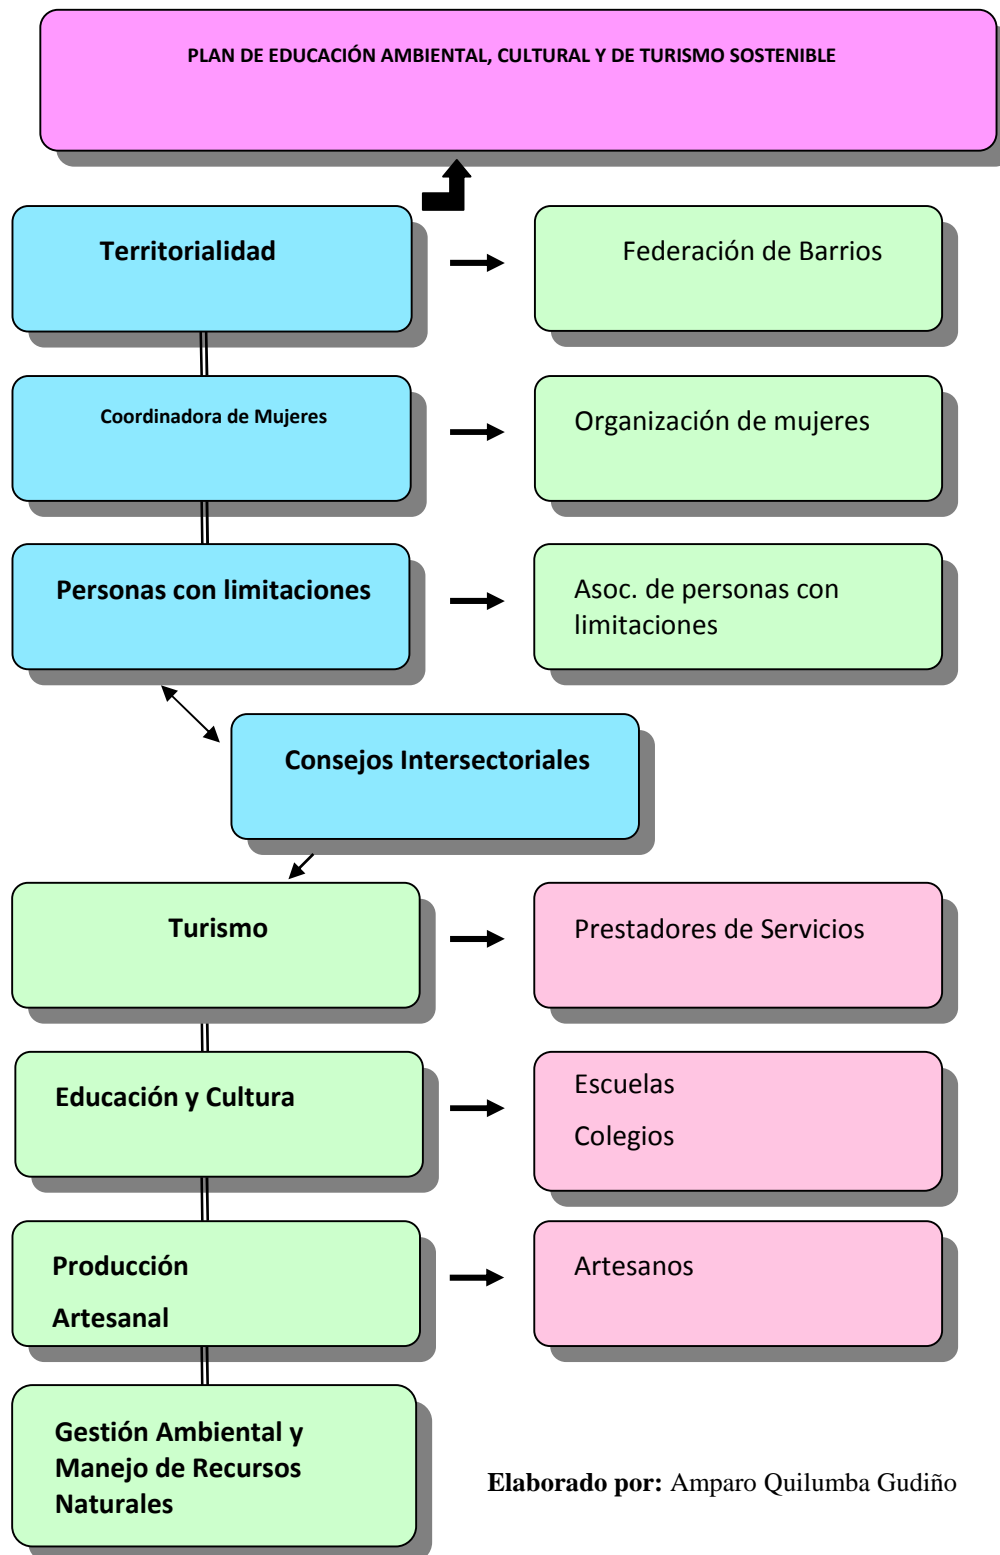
PLAN DE EDUCACIÓN AMBIENTAL, CULTURAL Y DE TURISMO SOSTENIBLE

Territorialidad

Federación de Barrios

Coordinadora de Mujeres

Organización de mujeres

Personas con limitaciones

Asoc. de personas con limitaciones

Consejos Intersectoriales

Turismo

Prestadores de Servicios

Educación y Cultura

Escuelas

Colegios

Producción

Artesanal

Artesanos

Gestión Ambiental y Manejo de Recursos Naturales

**Elaborado por:** Amparo Quilumba Gudiño